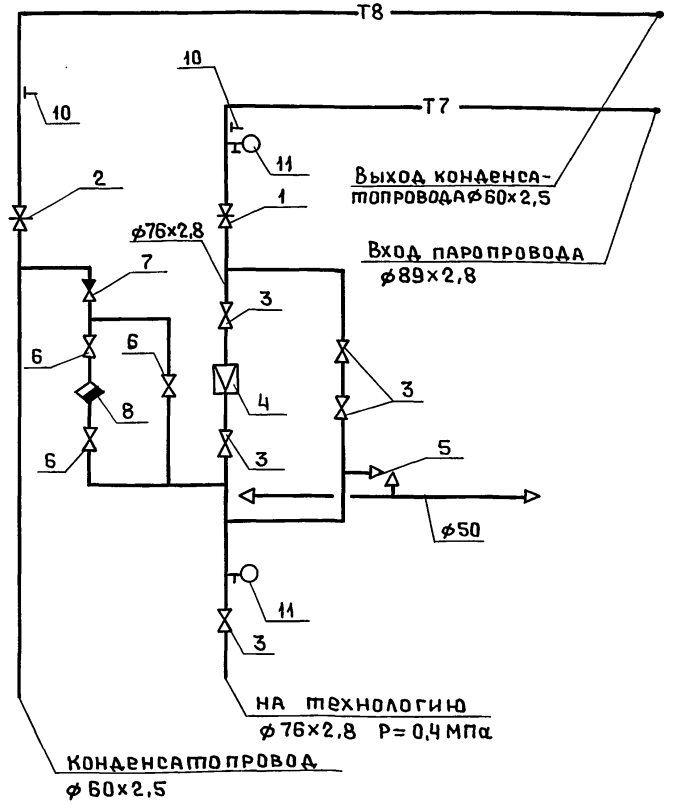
T8

10

T7

10

11

Выход конденсатопровода$\phi 60\times 2,5$

2

1

$\phi 76\times 2,8$

Вход паропровода $\phi 89\times 2,8$

7

3

6

6

3

8

4

6

3

5

$\phi 50$

11

3

на технологию $\phi 76\times 2,8$ $P=0,4$ МПа

конденсатопровод $\phi 60\times 2,5$